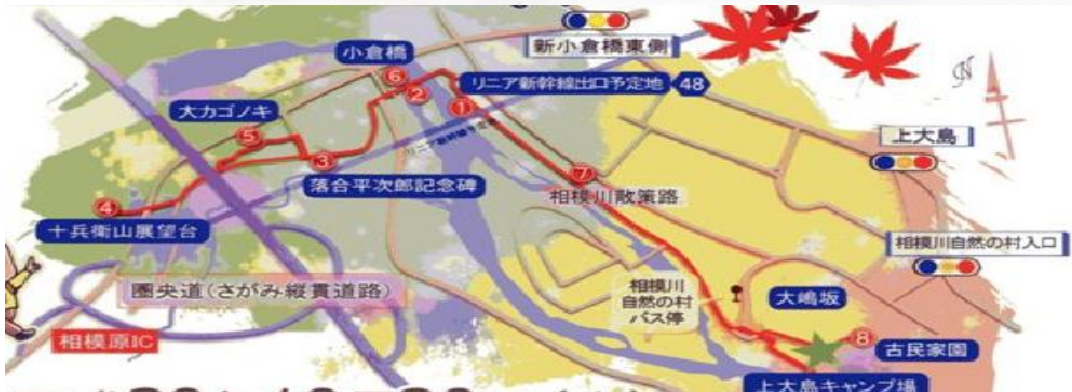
新小倉橋東側
小倉橋
⑥
②
①
リニア新幹線出口予定地
48
大カゴノキ
⑤
③
リニア新幹線予定地
落合平次郎記念碑
⑦
相模川散策路
上大島
④
十兵衛山展望台
相模川自然の村入口
圏央道(さがみ縦貫道路)
相模川自然の村バス停
大嶋坂
相模原IC
⑧
古民家園
上大島キャンプ場